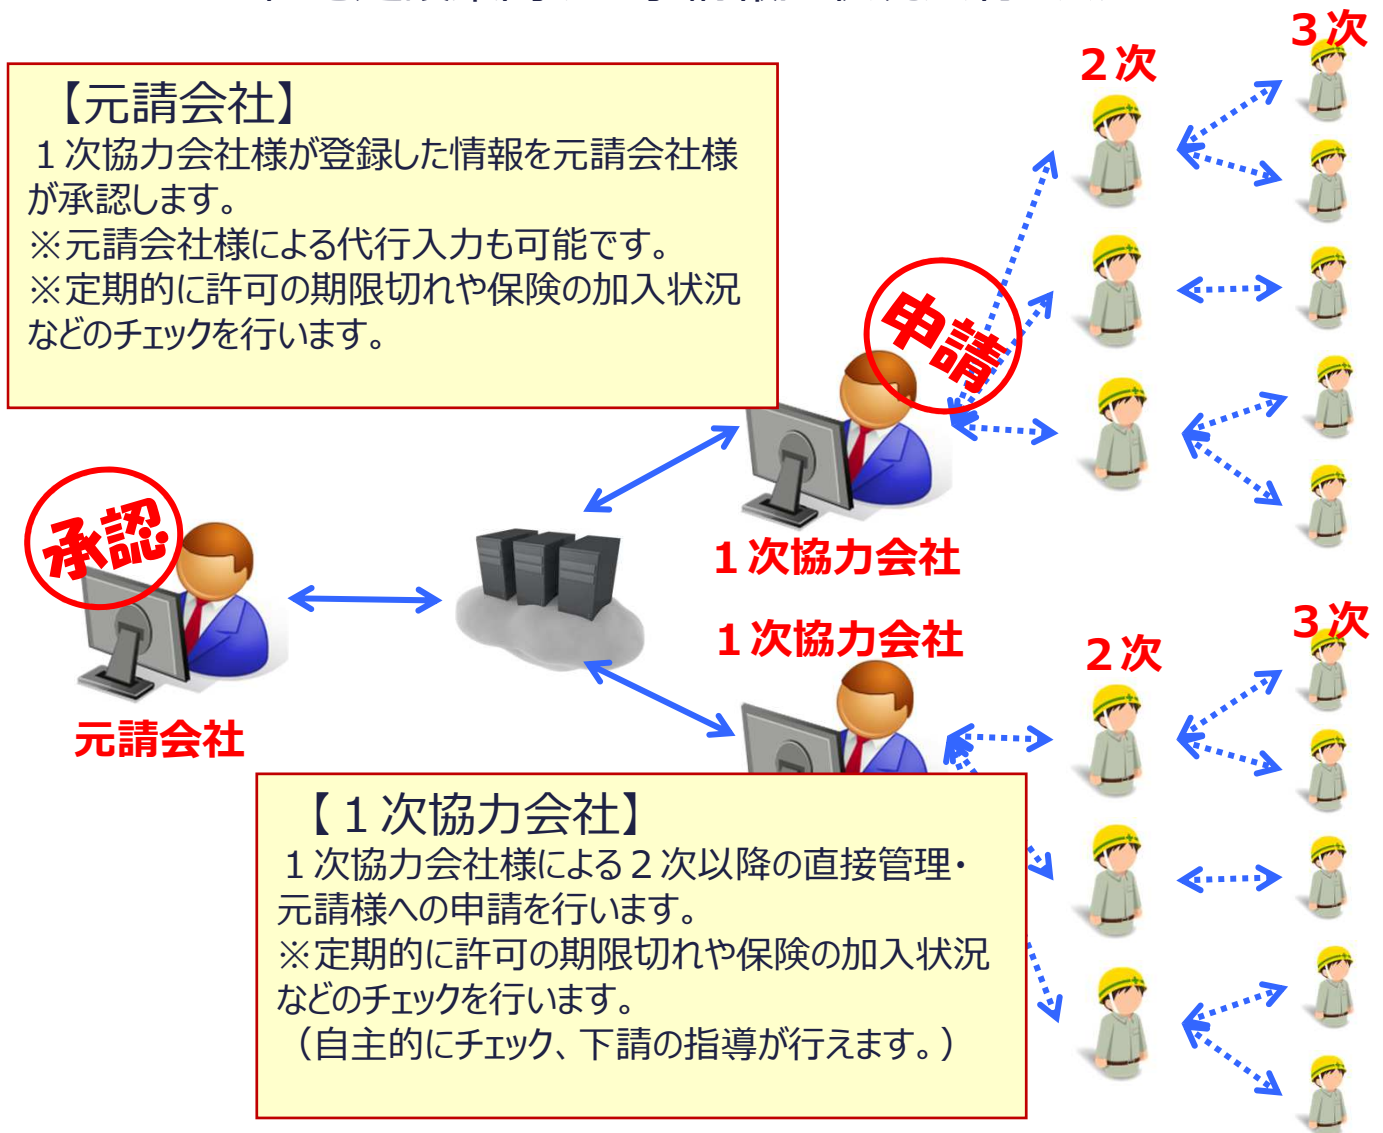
【元請会社】
１次協力会社様が登録した情報を元請会社様が承認します。
※元請会社様による代行入力も可能です。
※定期的に許可の期限切れや保険の加入状況などのチェックを行います。

３次
２次
申請
承認
１次協力会社
１次協力会社
元請会社
２次
３次

【１次協力会社】
１次協力会社様による２次以降の直接管理・元請様への申請を行います。
※定期的に許可の期限切れや保険の加入状況などのチェックを行います。
（自主的にチェック、下請の指導が行えます。）